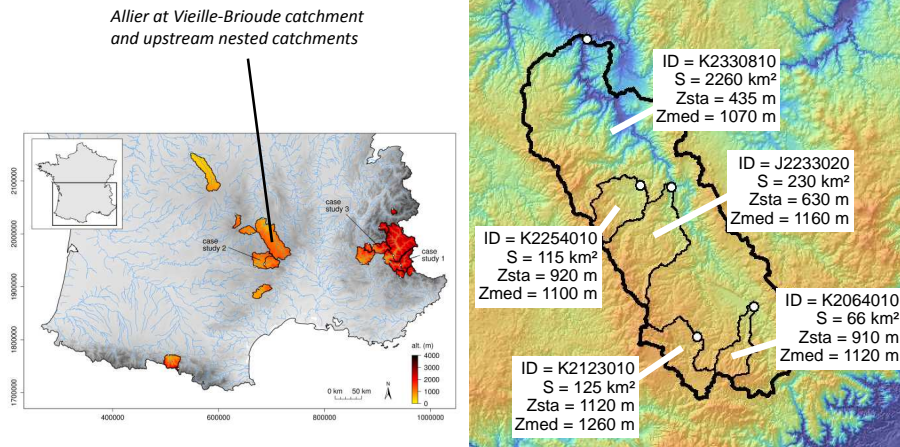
Allier at Vieille-Brioude catchment and upstream nested catchments

2100000
2000000
1900000
1800000
1700000

400000
600000
800000
1000000

case study 3
case study 2
case study 1

alt. (m)
4000
3000
2000
1000
0

0 km 50 km
N

ID = K2330810
S = 2260 km²
Zsta = 435 m
Zmed = 1070 m

ID = J2233020
S = 230 km²
Zsta = 630 m
Zmed = 1160 m

ID = K2254010
S = 115 km²
Zsta = 920 m
Zmed = 1100 m

ID = K2064010
S = 66 km²
Zsta = 910 m
Zmed = 1120 m

ID = K2123010
S = 125 km²
Zsta = 1120 m
Zmed = 1260 m